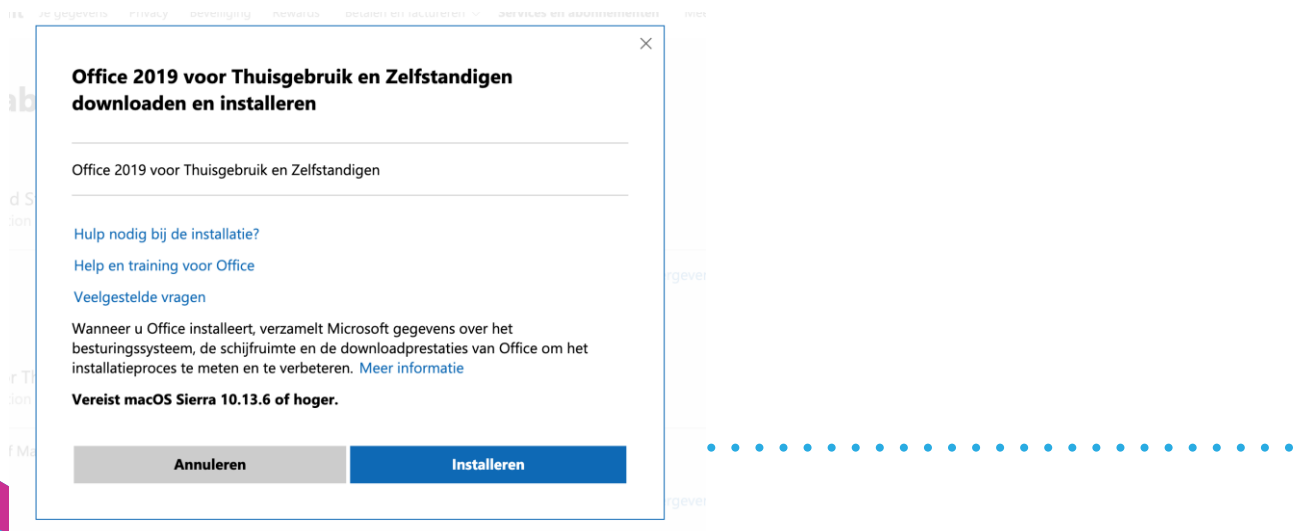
rt Je gegevens Privacy Beveiliging Rewards Betalen en factureren Services en abonnementen

Office 2019 voor Thuisgebruik en Zelfstandigen downloaden en installeren

Office 2019 voor Thuisgebruik en Zelfstandigen

Hulp nodig bij de installatie?

Help en training voor Office

Veelgestelde vragen

Wanneer u Office installeert, verzamelt Microsoft gegevens over het besturingssysteem, de schijfruimte en de downloadprestaties van Office om het installatieproces te meten en te verbeteren. Meer informatie

Vereist macOS Sierra 10.13.6 of hoger.

Annuleren

Installeren